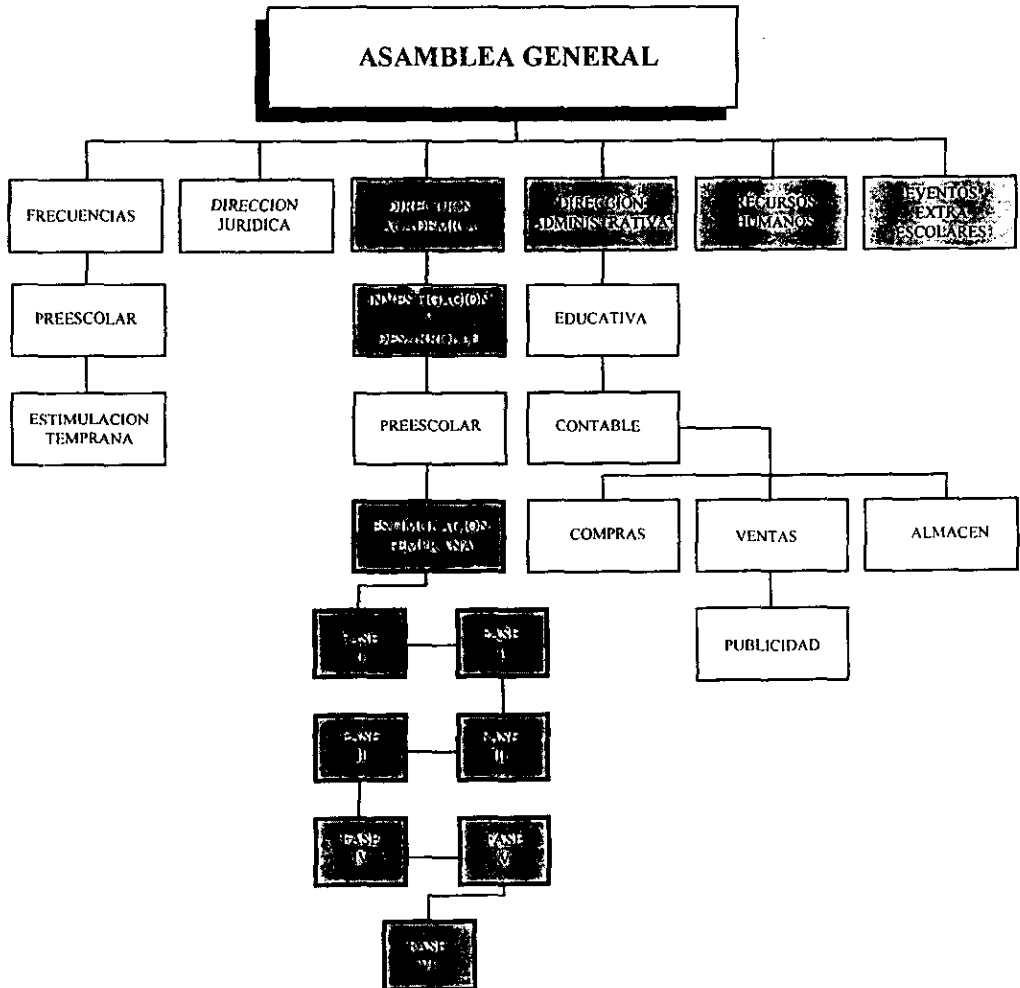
ASAMBLEA GENERAL

FRECUENCIAS

DIRECCION JURIDICA

DIRECCION ACADEMICA

DIRECCION ADMINISTRATIVA

RECURSOS HUMANOS

EVENTOS EXTRA ESCOLARES

PREESCOLAR

ESTIMULACION TEMPRANA

INVESTIGACION Y DESARROLLO

PREESCOLAR

ESTIMULACION TEMPRANA

EDUCATIVA

CONTABLE

COMPRAS

VENTAS

ALMACEN

PUBLICIDAD

FASE 0

FASE I

FASE II

FASE III

FASE IV

FASE V

FASE VI